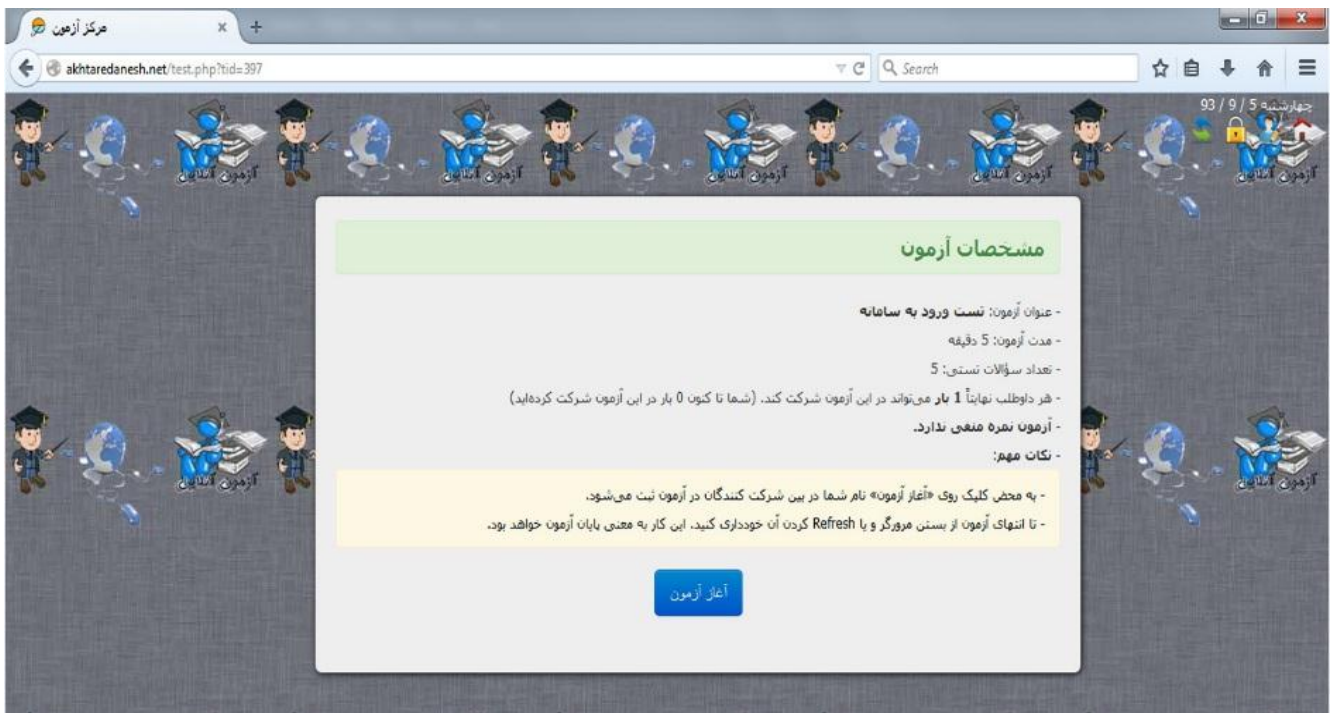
مرکز آزمون
akhtaredanesh.net/test.php?tid=397
Search

چهارشنبه 5 / 9 / 93

آزمون آنلاین
آزمون آنلاین
آزمون آنلاین
آزمون آنلاین
آزمون آنلاین

مشخصات آزمون

- عنوان آزمون: تست ورود به سامانه
- مدت آزمون: 5 دقیقه
- تعداد سؤالات تستی: 5
- هر داوطلب نهایتاً 1 بار می‌تواند در این آزمون شرکت کند. (شما تا کنون 0 بار در این آزمون شرکت کرده‌اید)
- آزمون نمره منفی ندارد.
- نکات مهم:

- به محض کلیک روی «آغاز آزمون» نام شما در بین شرکت کنندگان در آزمون ثبت می‌شود.
- تا انتهای آزمون از بستن مرورگر و یا Refresh کردن آن خودداری کنید. این کار به معنی پایان آزمون خواهد بود.

آغاز آزمون

آزمون آنلاین
آزمون آنلاین
آزمون آنلاین